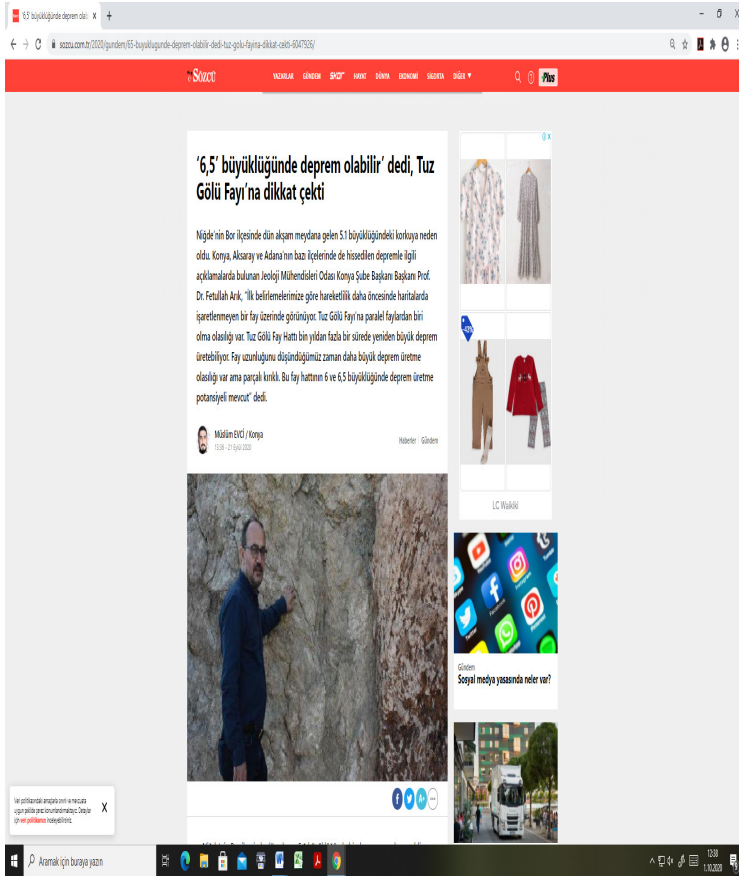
'6,5' büyüklüğünde deprem olabi X +

sozcu.com.tr/2020/gundem/65-buyuklugunde-deprem-olabilir-dedi-tuz-golu-fayina-dikkat-cekti-6047926/

Sözcü YAZARLAR GÜNDEM SPOR HAYAT DÜNYA EKONOMİ SİGORTA DİĞER Plus

'6,5' büyüklüğünde deprem olabilir' dedi, Tuz Gölü Fayı'na dikkat çekti

Niğde'nin Bor ilçesinde dün akşam meydana gelen 5.1 büyüklüğündeki korkuya neden oldu. Konya, Aksaray ve Adana'nın bazı ilçelerinde de hissedilen depremle ilgili açıklamalarda bulunan Jeoloji Mühendisleri Odası Konya Şube Başkanı Başkanı Prof. Dr. Fetullah Arık, "İlk belirlemelerimize göre hareketlilik daha öncesinde haritalarda işaretlenmeyen bir fay üzerinde görünüyor. Tuz Gölü Fayı'na paralel faylardan biri olma olasılığı var. Tuz Gölü Fay Hattı bin yıldan fazla bir sürede yeniden büyük deprem üretebiliyor. Fay uzunluğunu düşündüğümüz zaman daha büyük deprem üretme olasılığı var ama parçalı kırıklı. Bu fay hattının 6 ve 6,5 büyüklüğünde deprem üretme potansiyeli mevcut" dedi.

Müslüm EVCİ / Konya
13:06 - 21 Eylül 2020

Haberler | Gündem

-42%

LC Waikiki

Gündem
Sosyal medya yasasında neler var?

Veri politikasındaki amaçlarla sınırlı ve mevzuata uygun şekilde çerez konumlandırmaktayız. Detaylar için veri politikamızı inceleyebilirsiniz.

X

Aramak için buraya yazın

12:38
1.10.2020